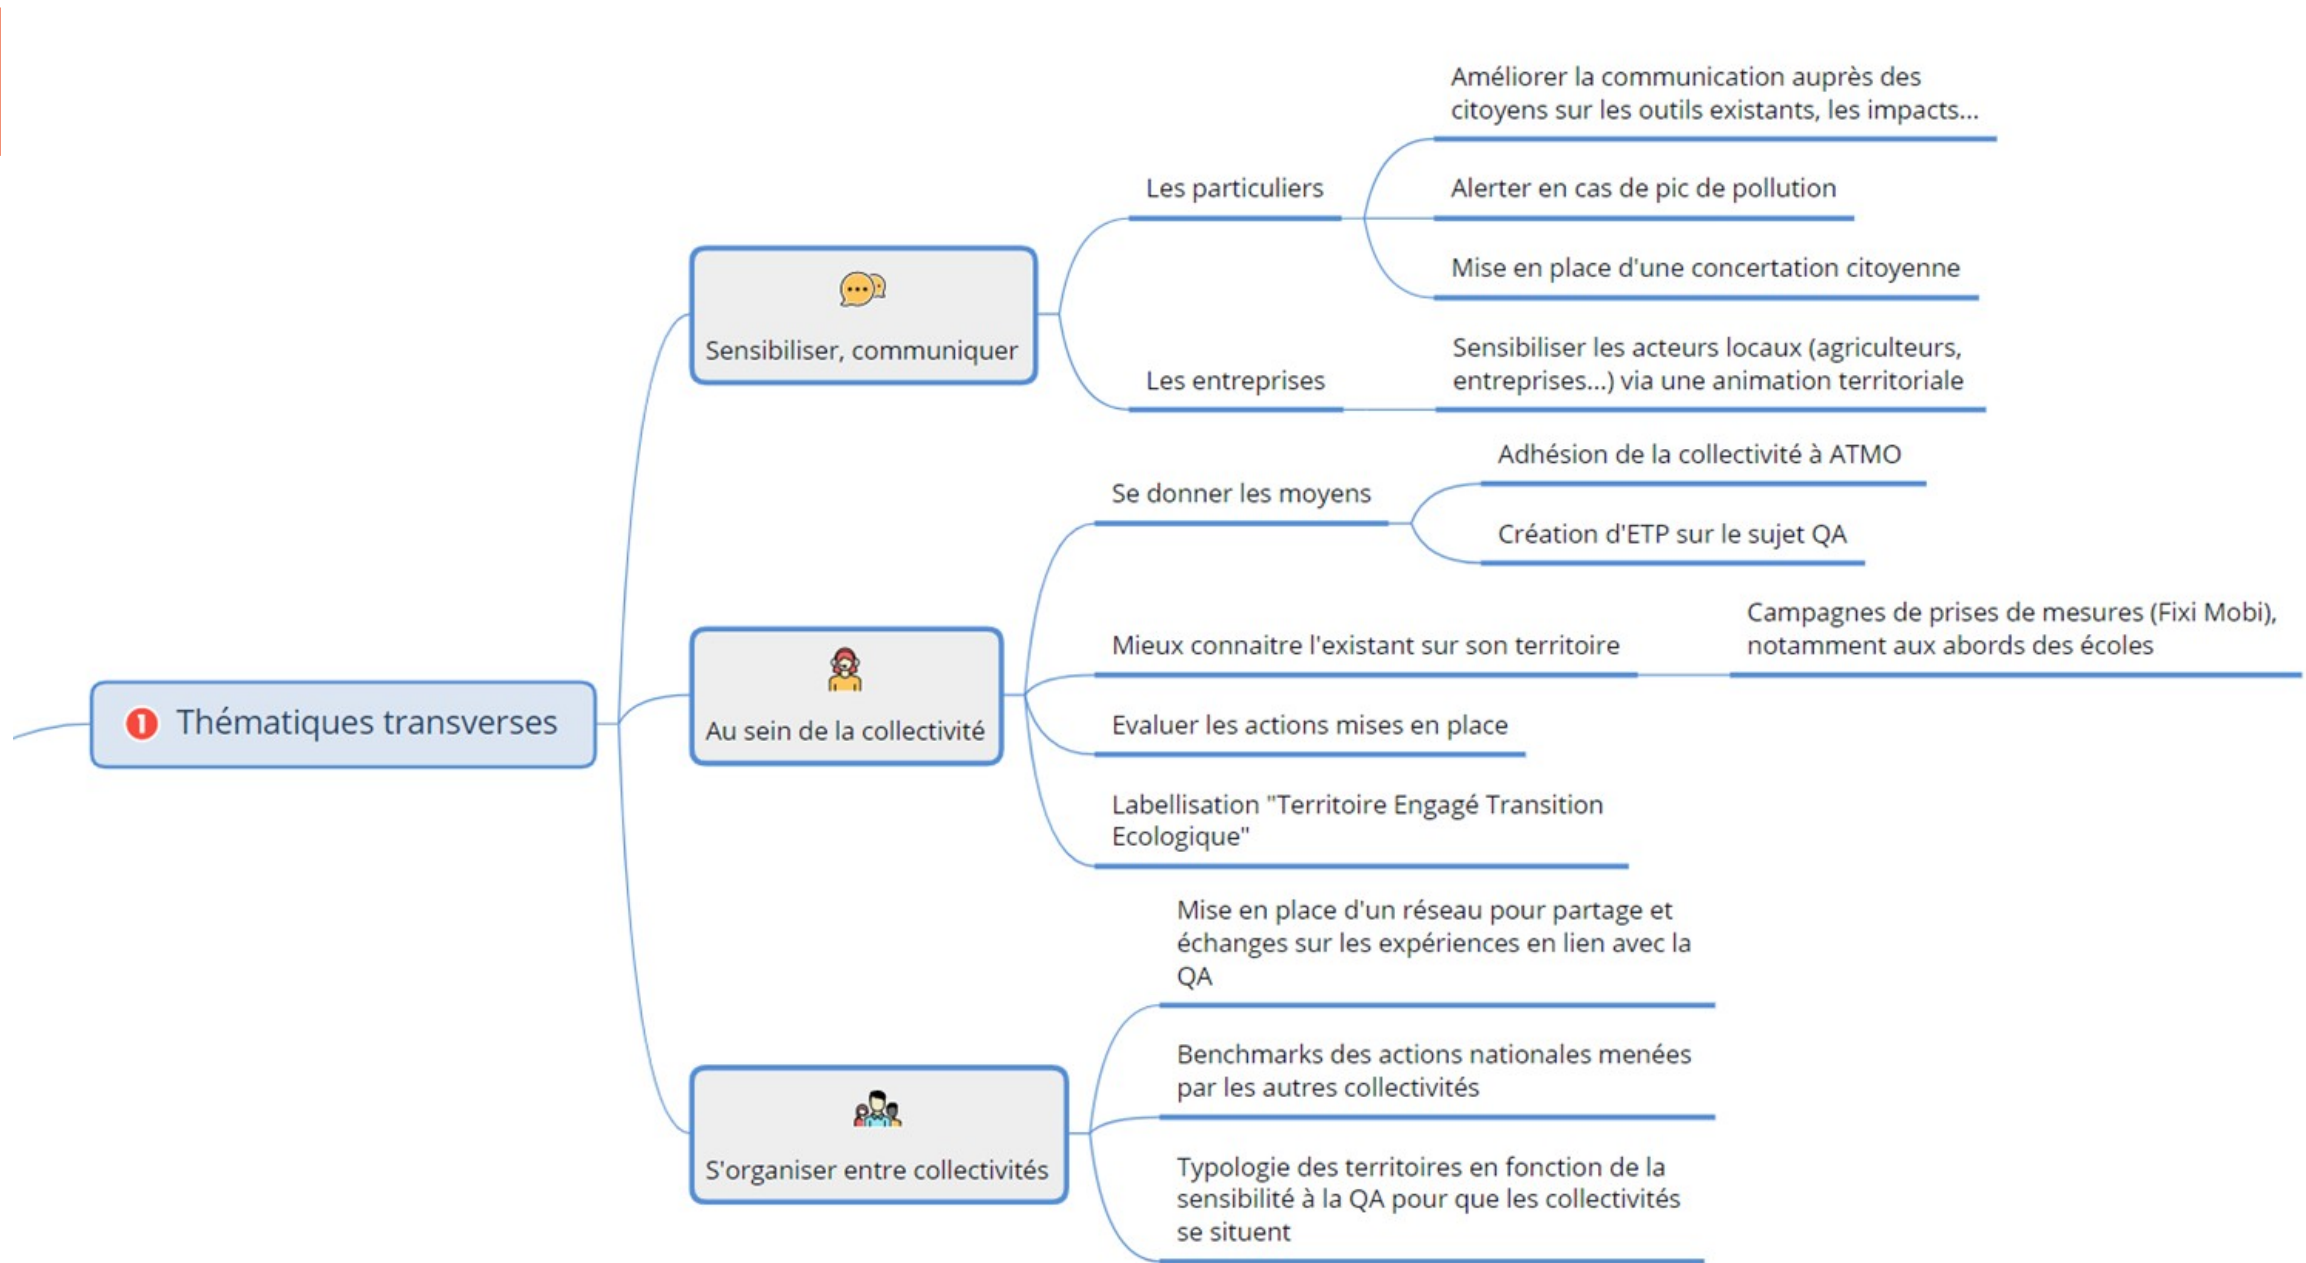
1 Thématiques transverses

Sensibiliser, communiquer

Les particuliers

Améliorer la communication auprès des citoyens sur les outils existants, les impacts...

Alerter en cas de pic de pollution

Mise en place d'une concertation citoyenne

Les entreprises

Sensibiliser les acteurs locaux (agriculteurs, entreprises...) via une animation territoriale

Au sein de la collectivité

Se donner les moyens

Adhésion de la collectivité à ATMO

Création d'ETP sur le sujet QA

Mieux connaitre l'existant sur son territoire

Campagnes de prises de mesures (Fixi Mobi), notamment aux abords des écoles

Evaluer les actions mises en place

Labellisation "Territoire Engagé Transition Ecologique"

S'organiser entre collectivités

Mise en place d'un réseau pour partage et échanges sur les expériences en lien avec la QA

Benchmarks des actions nationales menées par les autres collectivités

Typologie des territoires en fonction de la sensibilité à la QA pour que les collectivités se situent